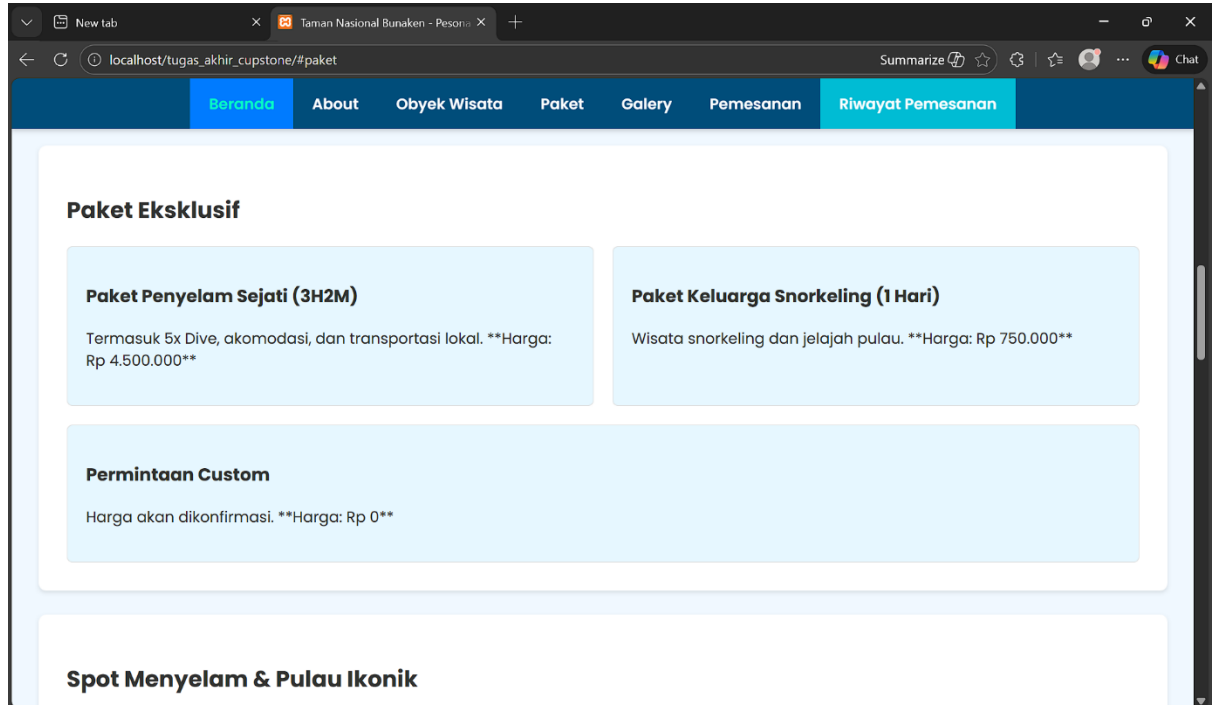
New tab

Taman Nasional Bunaken - Pesona

localhost/tugas_akhir_cupstone/#paket

Summarize

Chat

Beranda About Obyek Wisata Paket Galery Pemesanan Riwayat Pemesanan

Paket Eksklusif

Paket Penyelam Sejati (3H2M)

Termasuk 5x Dive, akomodasi, dan transportasi lokal. **Harga: Rp 4.500.000**

Paket Keluarga Snorkeling (1 Hari)

Wisata snorkeling dan jelajah pulau. **Harga: Rp 750.000**

Permintaan Custom

Harga akan dikonfirmasi. **Harga: Rp 0**

Spot Menyelam & Pulau Ikonik